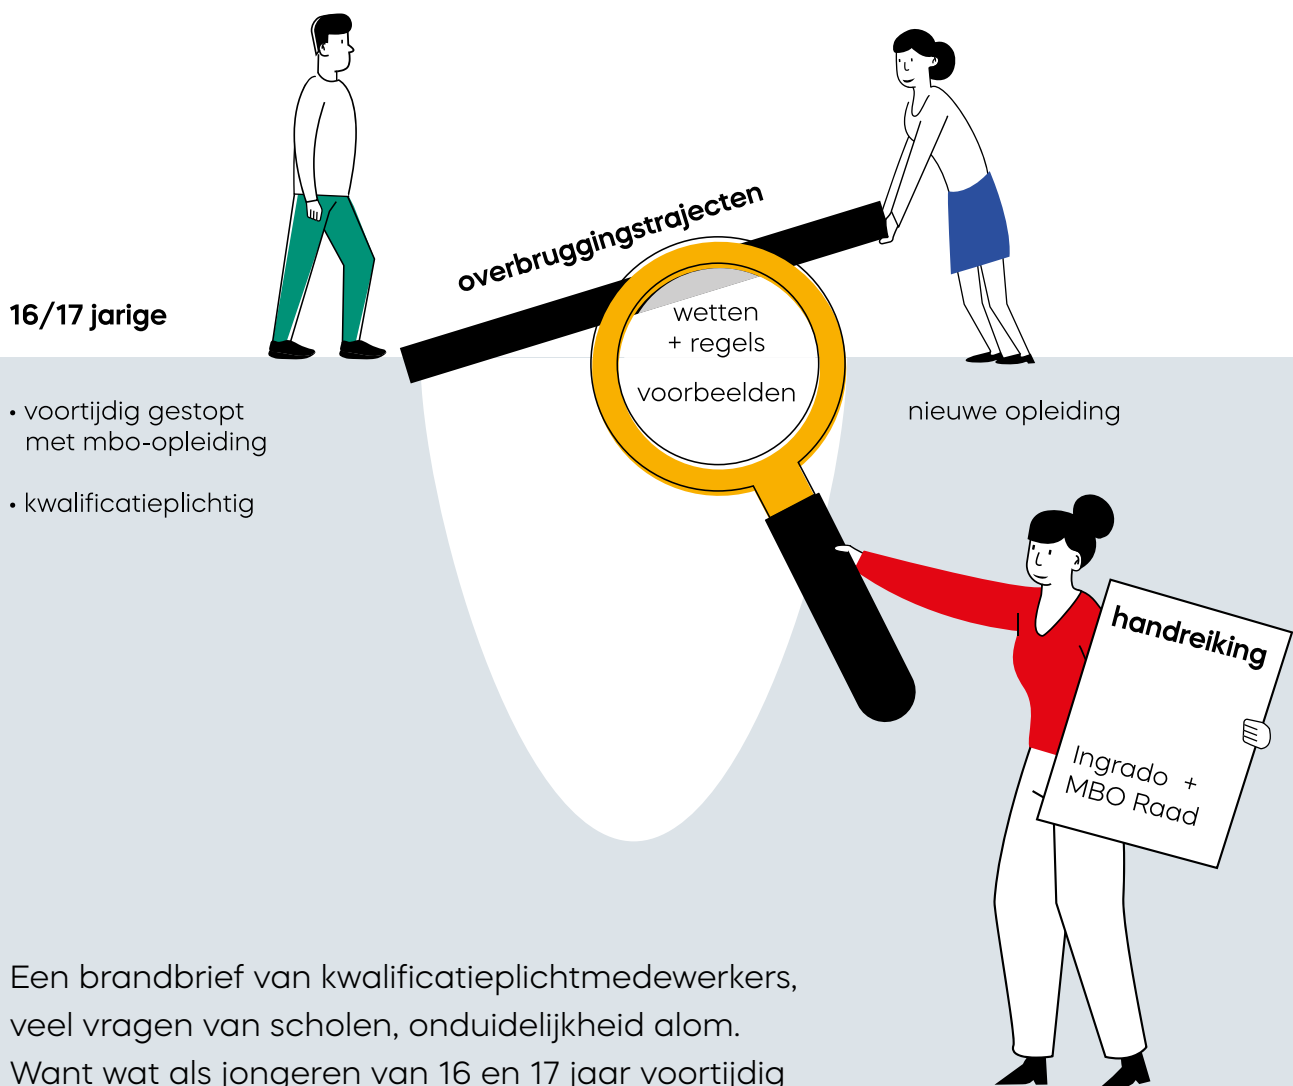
overbruggingstrajecten

16/17 jarige

wetten
+ regels

voorbeelden

• voortijdig gestopt met mbo-opleiding

• kwalificatieplichtig

nieuwe opleiding

handreiking

Ingrado + MBO Raad

Een brandbrief van kwalificatieplichtmedewerkers, veel vragen van scholen, onduidelijkheid alom. Want wat als jongeren van 16 en 17 jaar voortijdig